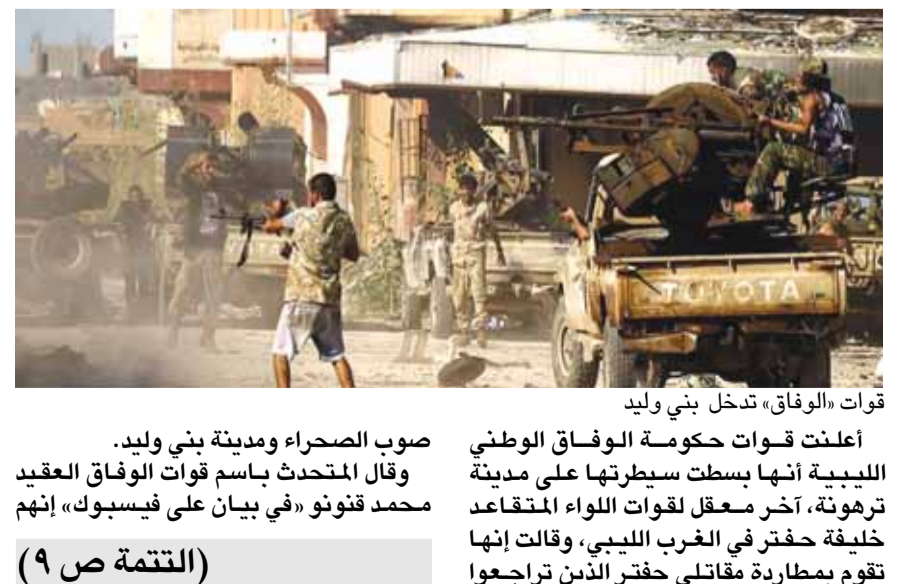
TOYOTA

قوات «الوفاق» تدخل بني وليد

أعلنت قوات حكومة الوفاق الوطني الليبية أنها بسطت سيطرتها على مدينة ترهونة، آخر معقل لقوات اللواء المتقاعد خليفة حفتر في الغرب الليبي، وقالت إنها تقوم بمطاردة مقاتلي حفتر الذين تراجعوا صوب الصحراء ومدينة بني وليد.

وقال المتحدث باسم قوات الوفاق العقيد محمد قنونو «في بيان على فيسبوك» إنهم

(التتمة ص ٩)